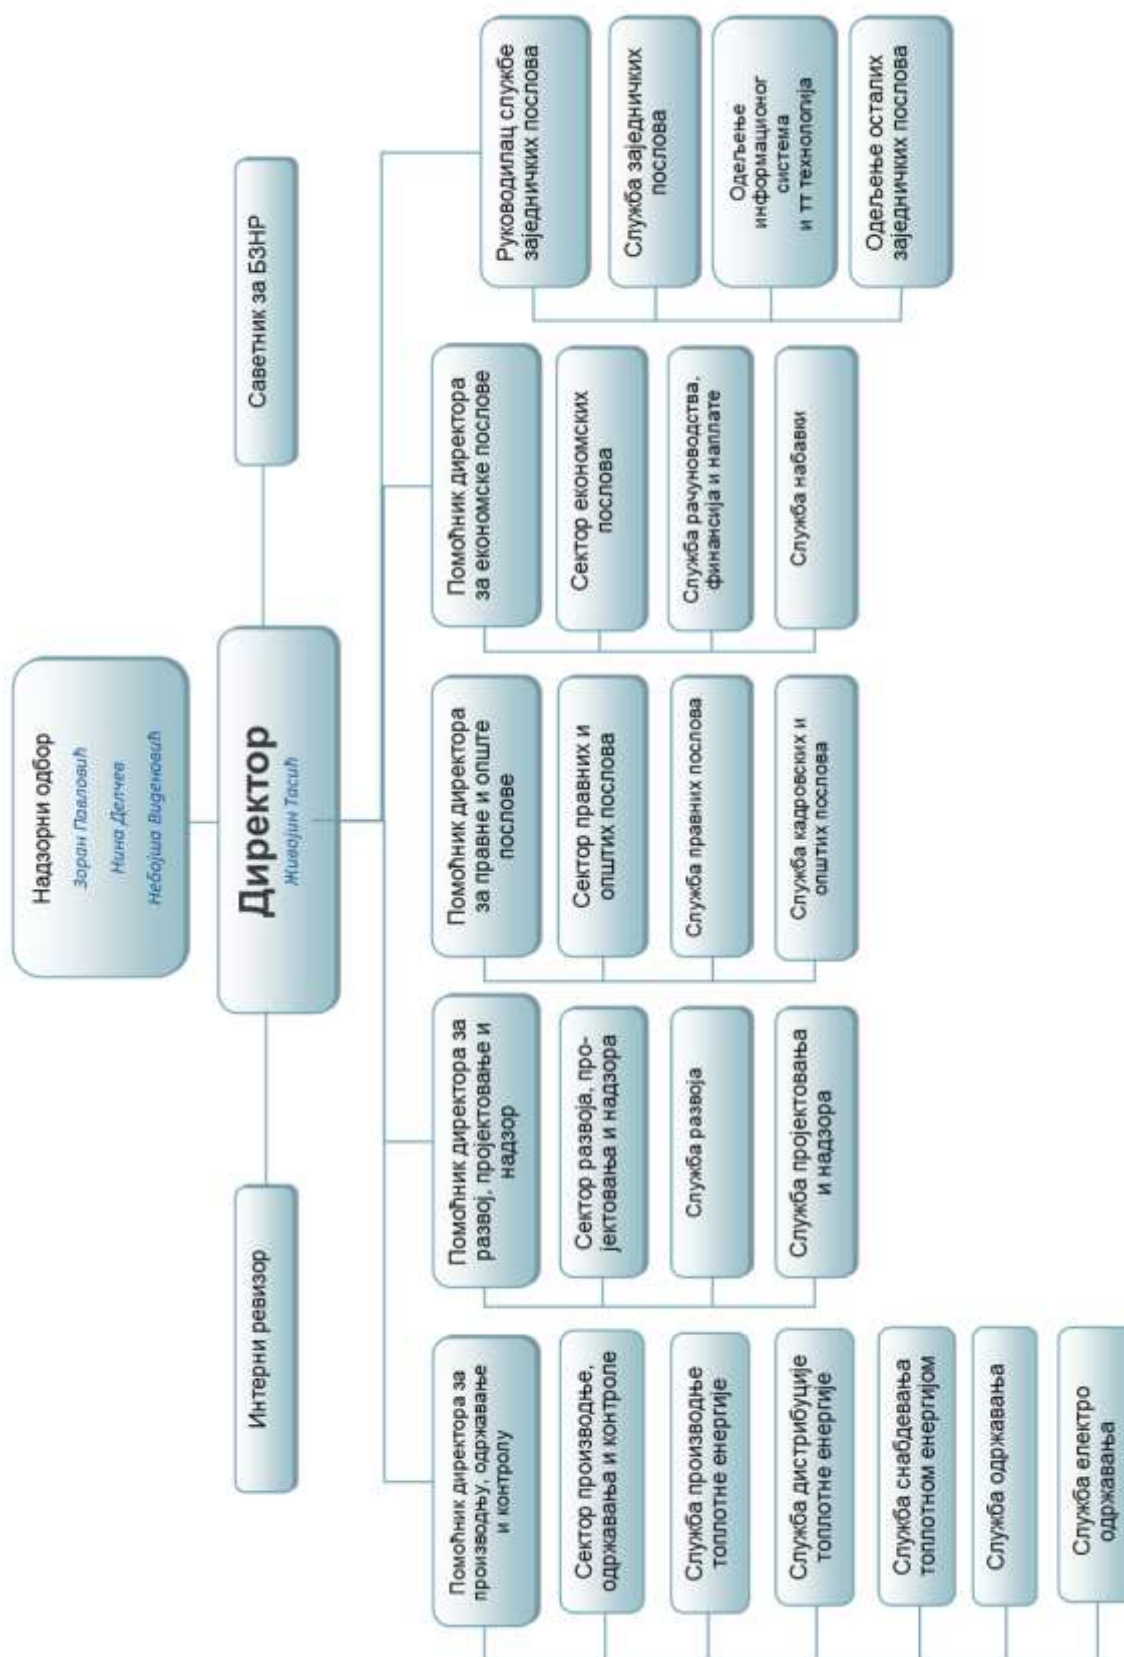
Надзорни одбор
Зоран Павловић
Нина Делчев
Небојша Виденовић

Директор
Живојин Тасић

Саветник за БЗНР

Интерни ревизор

Руководилац службе заједничких послова

Служба заједничких послова

Одељење информационог система и тт технологија

Одељење осталих заједничких послова

Помоћник директора за економске послове

Сектор економских послова

Служба рачуноводства, финансија и наплате

Служба набавки

Помоћник директора за правне и опште послове

Сектор правних и општих послова

Служба правних послова

Служба кадровских и општих послова

Помоћник директора за развој, пројектовање и надзор

Сектор развоја, пројектовања и надзора

Служба развоја

Служба пројектовања и надзора

Помоћник директора за производњу, одржавање и контролу

Сектор производње, одржавања и контроле

Служба производње топлотне енергије

Служба дистрибуције топлотне енергије

Служба снабдевања топлотном енергијом

Служба одржавања

Служба електро одржавања